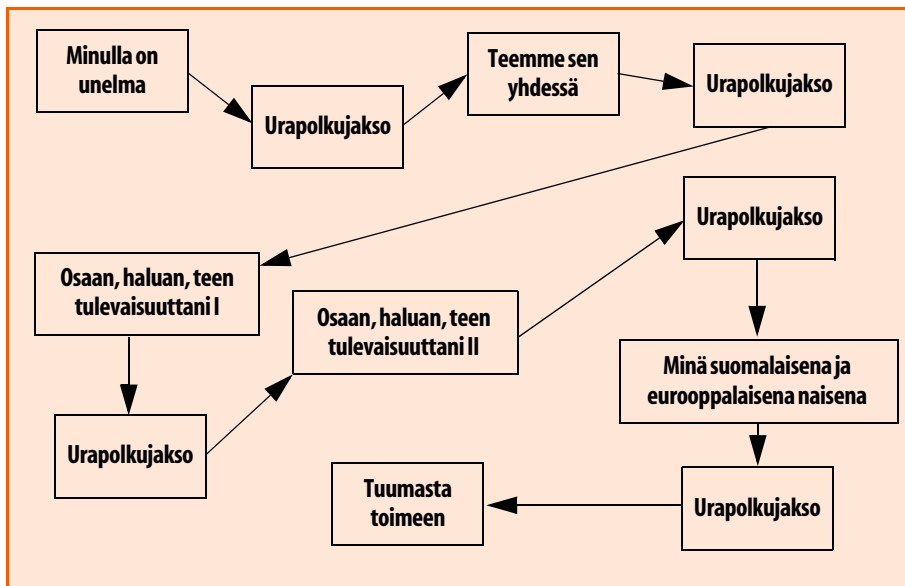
Minulla on unelma

Urapolkujakso

Teemme sen yhdessä

Urapolkujakso

Osaan, haluan, teen tulevaisuuttani I

Urapolkujakso

Osaan, haluan, teen tulevaisuuttani II

Urapolkujakso

Minä suomalaisena ja eurooppalaisena naisena

Urapolkujakso

Tuumasta toimeen